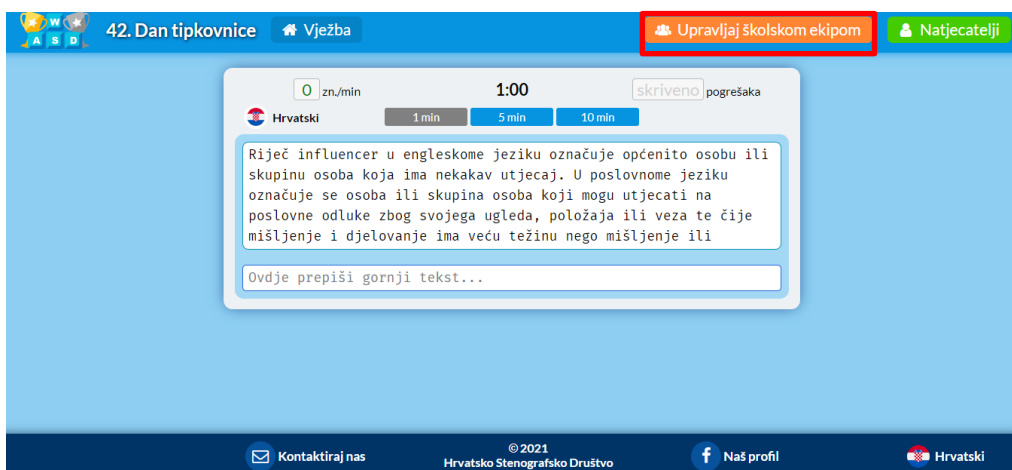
W
A S D

42. Dan tipkovnice

Vježba

Upravljaj školskom ekipom

Natjecatelji

0 zn./min

1:00

skriveno pogrešaka

Hrvatski

1 min

5 min

10 min

Riječ influencer u engleskome jeziku označuje općenito osobu ili skupinu osoba koja ima nekakav utjecaj. U poslovnome jeziku označuje se osoba ili skupina osoba koji mogu utjecati na poslovne odluke zbog svojega ugleda, položaja ili veza te čije mišljenje i djelovanje ima veću težinu nego mišljenje ili

Ovdje prepiši gornji tekst...

Kontaktiraj nas

© 2021
Hrvatsko Stenografsko Društvo

Naš profil

Hrvatski